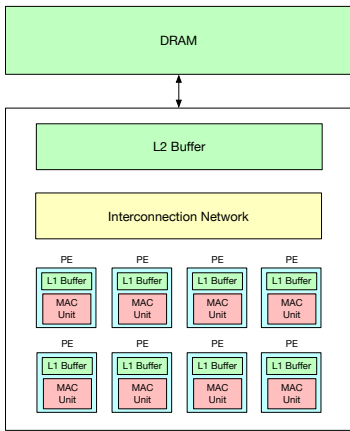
DRAM

L2 Buffer

Interconnection Network

PE
L1 Buffer
MAC Unit

PE
L1 Buffer
MAC Unit

PE
L1 Buffer
MAC Unit

PE
L1 Buffer
MAC Unit

PE
L1 Buffer
MAC Unit

PE
L1 Buffer
MAC Unit

PE
L1 Buffer
MAC Unit

PE
L1 Buffer
MAC Unit